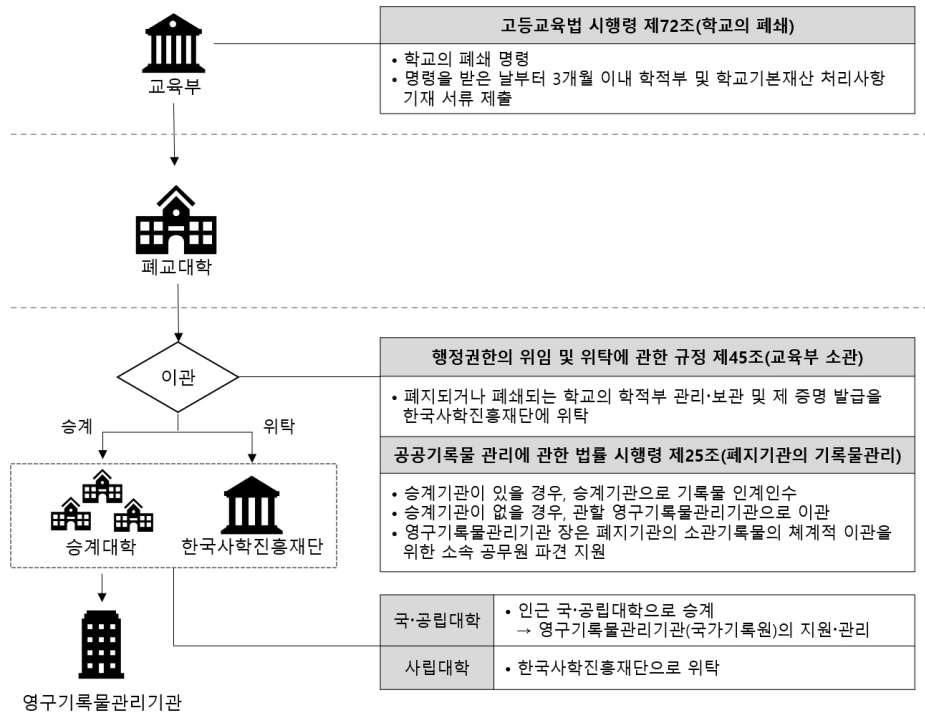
교육부

고등교육법 시행령 제72조(학교의 폐쇄)

• 학교의 폐쇄 명령
• 명령을 받은 날부터 3개월 이내 학적부 및 학교기본재산 처리사항 기재 서류 제출

폐교대학

이관

행정권한의 위임 및 위탁에 관한 규정 제45조(교육부 소관)

• 폐지되거나 폐쇄되는 학교의 학적부 관리·보관 및 제 증명 발급을 한국사학진흥재단에 위탁

승계

위탁

공공기록물 관리에 관한 법률 시행령 제25조(폐지기관의 기록물관리)

• 승계기관이 있을 경우, 승계기관으로 기록물 인계인수
• 승계기관이 없을 경우, 관할 영구기록물관리기관으로 이관
• 영구기록물관리기관 장은 폐지기관의 소관기록물의 체계적 이관을 위한 소속 공무원 파견 지원

승계대학

한국사학진흥재단

| 국·공립대학 | • 인근 국·공립대학으로 승계 → 영구기록물관리기관(국가기록원)의 지원·관리 |
|---|---|
| 사립대학 | • 한국사학진흥재단으로 위탁 |

영구기록물관리기관